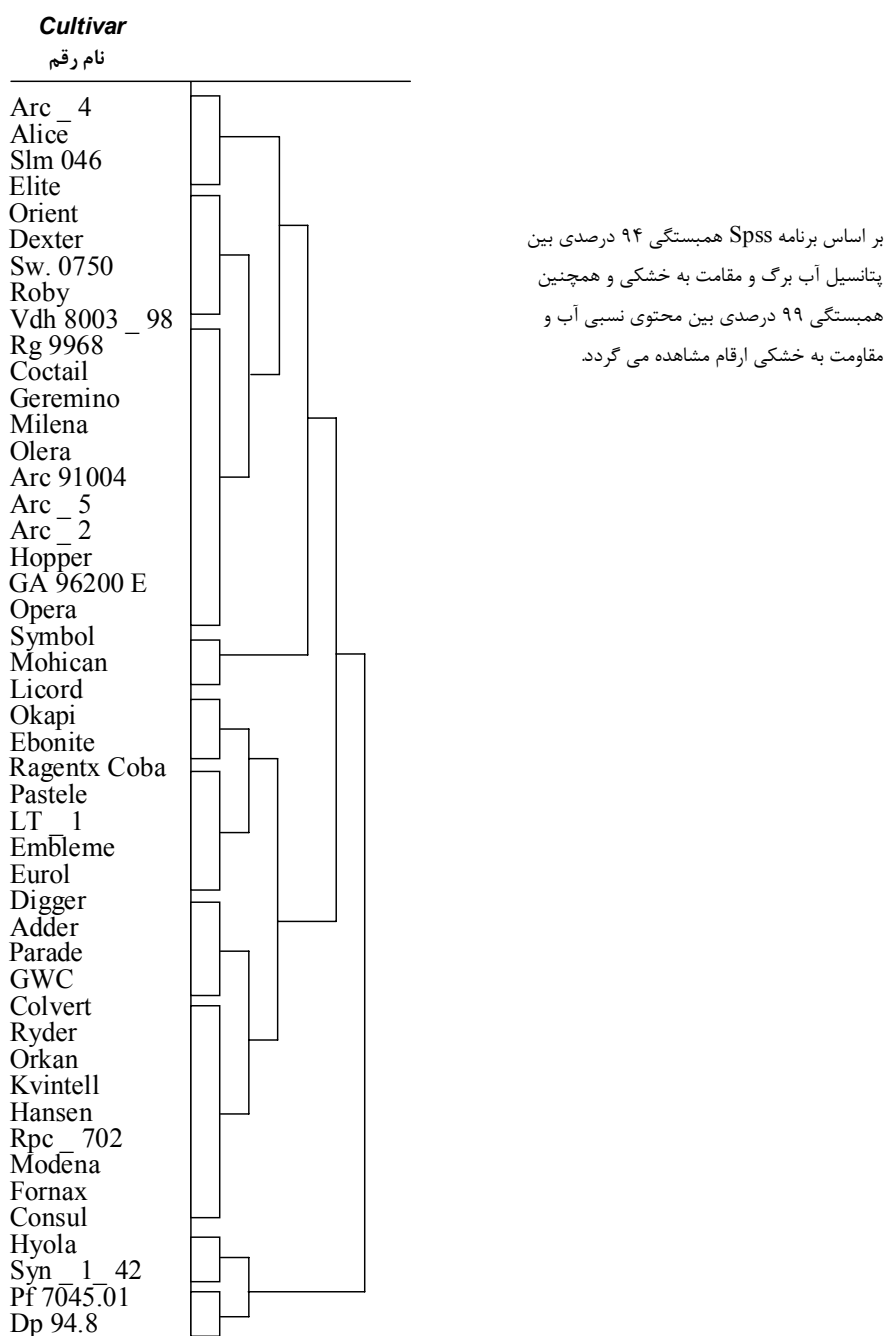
Cultivar
نام رقم

Arc _ 4
Alice
Slm 046
Elite
Orient
Dexter
Sw. 0750
Roby
Vdh 8003 _ 98
Rg 9968
Coctail
Geremino
Milena
Olera
Arc 91004
Arc _ 5
Arc _ 2
Hopper
GA 96200 E
Opera
Symbol
Mohican
Licord
Okapi
Ebonite
Ragentx Coba
Pastele
LT _ 1
Embleme
Eurol
Digger
Adder
Parade
GWC
Colvert
Ryder
Orkan
Kvintell
Hansen
Rpc _ 702
Modena
Fornax
Consul
Hyola
Syn _ 1_ 42
Pf 7045.01
Dp 94.8

بر اساس برنامه Spss همبستگی ۹۴ درصدی بین پتانسیل آب برگ و مقامت به خشکی و همچنین همبستگی ۹۹ درصدی بین محتوی نسبی آب و مقاومت به خشکی ارقام مشاهده می گردد.